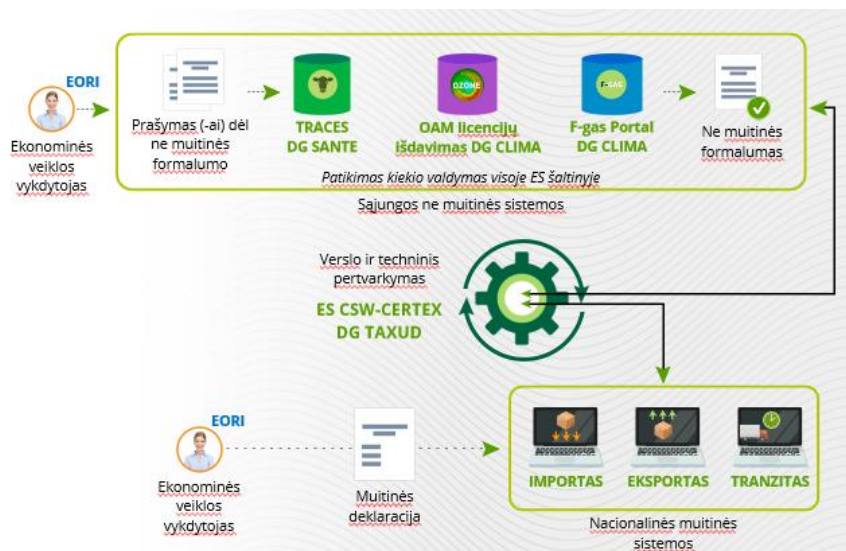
EORI

Ekonominės veiklos vykdytojas

Prašymas (-ai) dėl ne muitinės formalumo

TRACES DG SANTE

OZONE

OAM licencijų išdavimas DG CLIMA

F-GAS

F-gas Portal DG CLIMA

Ne muitinės formalumas

Patikimas kiekio valdymas visoje ES šaltinyje

Sąjungos ne muitinės sistemos

Verslo ir techninis pertvarkymas

ES CSW-CERTEX DG TAXUD

EORI

Ekonominės veiklos vykdytojas

Muitinės deklaracija

IMPORTAS

EKSPORTAS

TRANZITAS

Nacionalinės muitinės sistemos